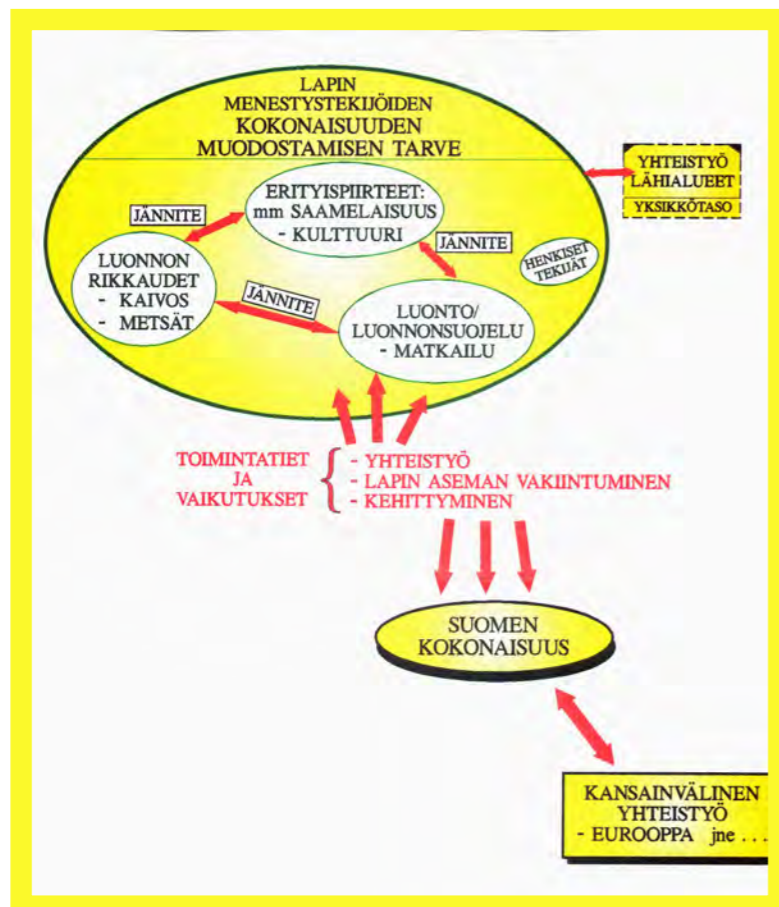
LAPIN MENESTYSTEKIJÖIDEN KOKONAISUUDEN MUODOSTAMISEN TARVE

YHTEISTYÖ LÄHIALUEET

YKSIKKÖTASO

JÄNNITE

ERITYISPIIRTEET: mm SAAMELAISUUS - KULTTUURI

JÄNNITE

HENKISET TEKIJÄT

LUONNON RIKKAUDET - KAIVOS - METSÄT

JÄNNITE

LUONTO/ LUONNONSUOJELU - MATKAILU

TOIMINTATIET JA VAIKUTUKSET

- YHTEISTYÖ
- LAPIN ASEMAN VAKIINTUMINEN
- KEHITTYMINEN

SUOMEN KOKONAISUUS

KANSAINVÄLINEN YHTEISTYÖ - EUROOPPA jne . . .